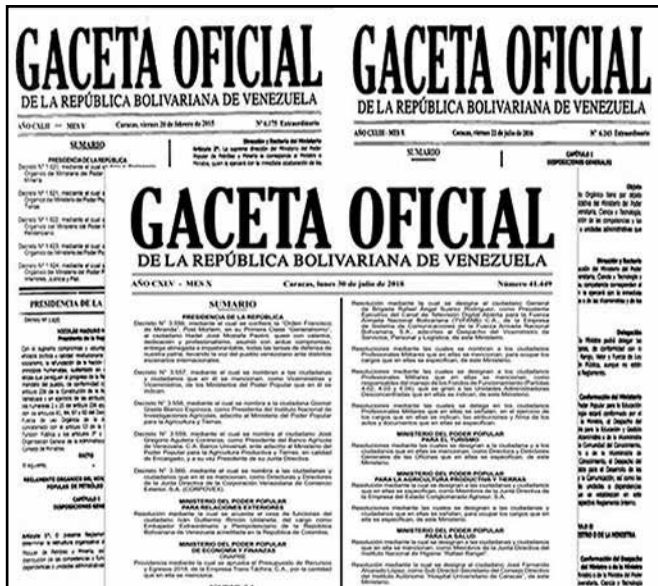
GACETA OFICIAL
DE LA REPÚBLICA BOLIVARIANA DE VENEZUELA
AÑO CXLII — MES V Caracas, viernes 20 de febrero de 2015 Nº 6.175 Extraordinario
SUMARIO
PRESIDENCIA DE LA REPÚBLICA
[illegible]
PRESIDENCIA DE LA

GACETA OFICIAL
DE LA REPÚBLICA BOLIVARIANA DE VENEZUELA
AÑO CXLIII - MES X Caracas, viernes 22 de julio de 2016 Nº 6.243 Extraordinario
SUMARIO
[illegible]

GACETA OFICIAL
DE LA REPÚBLICA BOLIVARIANA DE VENEZUELA
AÑO CXLV - MES X Caracas, lunes 30 de julio de 2018 Número 41.449
SUMARIO
PRESIDENCIA DE LA REPÚBLICA
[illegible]
MINISTERIO DEL PODER POPULAR PARA RELACIONES EXTERIORES
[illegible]
MINISTERIO DEL PODER POPULAR DE ECONOMÍA Y FINANZAS
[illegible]
MINISTERIO DEL PODER POPULAR PARA EL TURISMO
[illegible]
MINISTERIO DEL PODER POPULAR PARA LA AGRICULTURA PRODUCTIVA Y TIERRAS
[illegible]
MINISTERIO DEL PODER POPULAR PARA LA SALUD
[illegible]